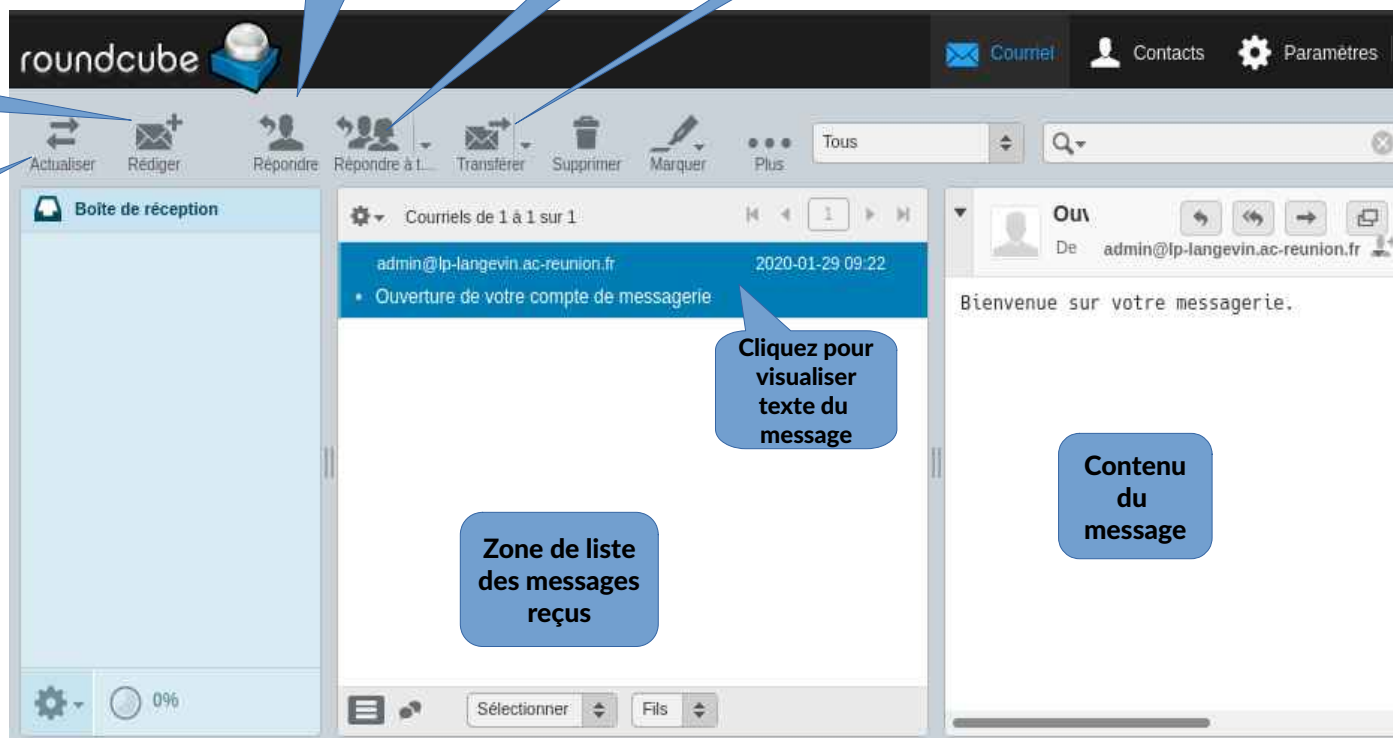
roundcube

Courriel Contacts Paramètres

Actualiser Rédiger Répondre Répondre à t... Transférer Supprimer Marquer Plus

Tous

Boîte de réception

Courriels de 1 à 1 sur 1

1

admin@lp-langevin.ac-reunion.fr 2020-01-29 09:22

Ouverture de votre compte de messagerie

Ouv

De admin@lp-langevin.ac-reunion.fr

Bienvenue sur votre messagerie.

Cliquez pour visualiser texte du message

Contenu du message

Zone de liste des messages reçus

0%

Sélectionner Fils